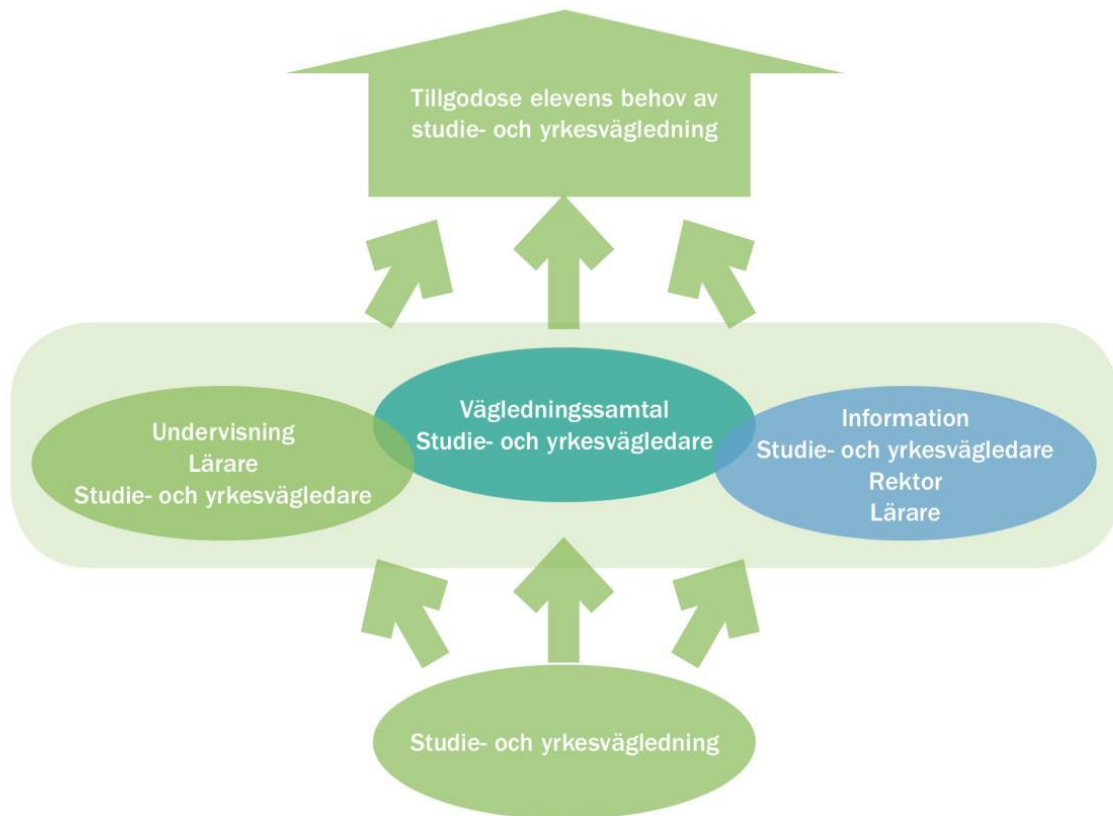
Tillgodose elevens behov av studie- och yrkesvägledning

Undervisning
Lärare
Studie- och yrkesvägledare

Vägledningssamtal
Studie- och yrkesvägledare

Information
Studie- och yrkesvägledare
Rektor
Lärare

Studie- och yrkesvägledning